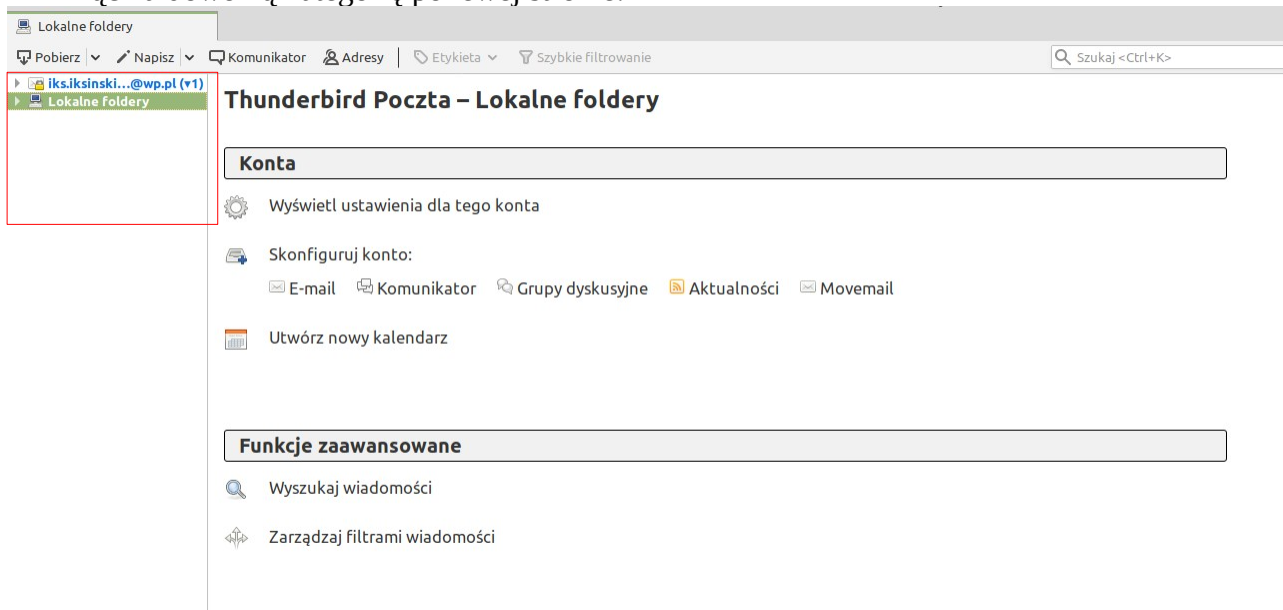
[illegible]

Lokalne foldery

Pobierz | Napisz | Komunikator Adresy | Etykieta Szybkie filtrowanie

Szukaj <Ctrl+K>

iks.iksinski...@wp.pl (▾1)
Lokalne foldery

Thunderbird Poczta – Lokalne foldery

Konta

Wyświetl ustawienia dla tego konta

Skonfiguruj konto:

E-mail Komunikator Grupy dyskusyjne Aktualności Movemail

Utwórz nowy kalendarz

Funkcje zaawansowane

Wyszukaj wiadomości

Zarządzaj filtrami wiadomości